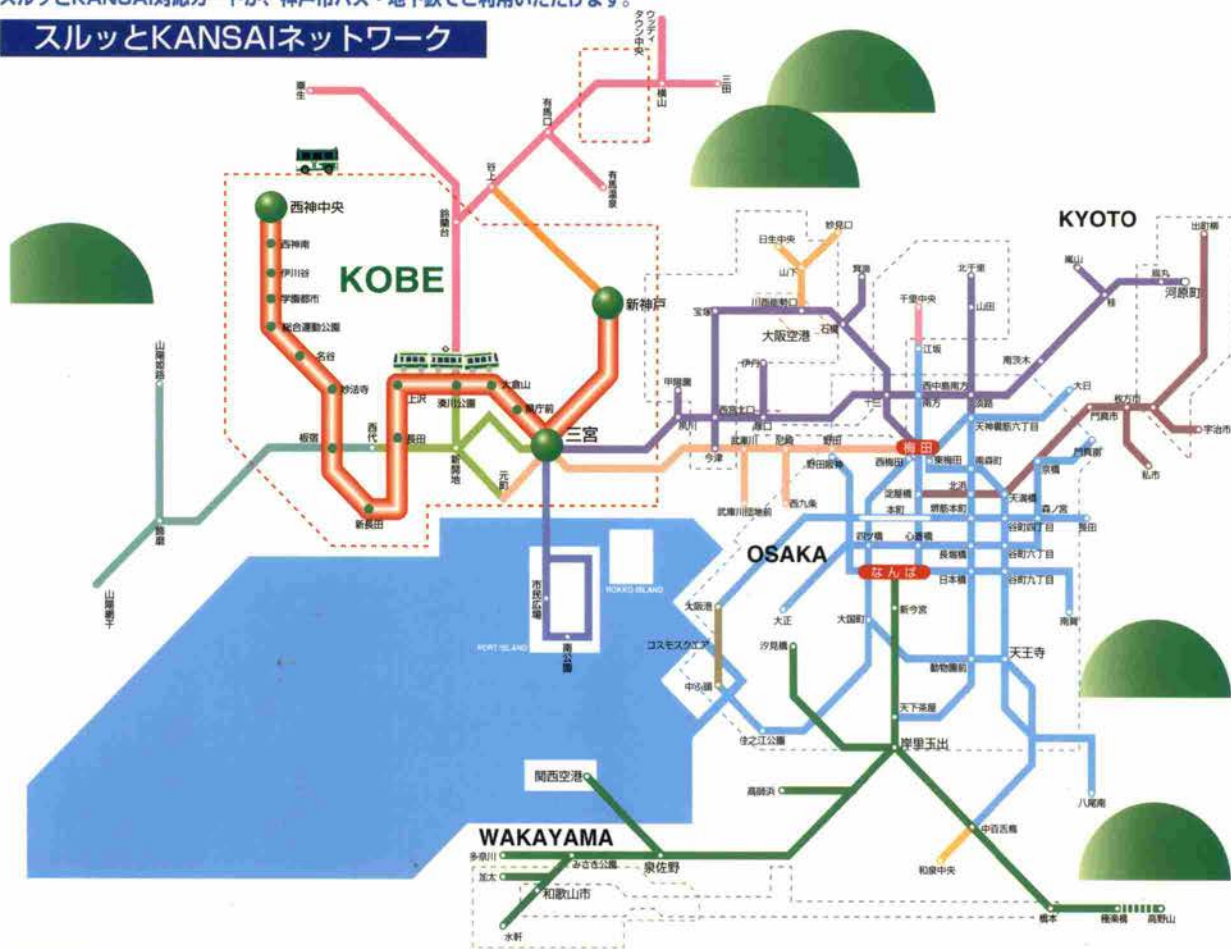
スルッとKANSAI対応カードが、神戸市バス・地下鉄でご利用いただけます。

スルッとKANSAIネットワーク

KOBE
KYOTO
OSAKA
WAKAYAMA

西神中央
西神南
伊川谷
学園都市
総合運動公園
名谷
妙法寺
板宿
西代
長田
新長田
上沢
湊川公園
大倉山
県庁前
三宮
新神戸
新開地
元町
谷上
鈴蘭台
粟生
有馬口
有馬温泉
ウッディタウン中央
横山
三田
山陽姫路
山陽明石
山陽垂水
須磨
市民広場
南公園
PORT ISLAND
ROKKO ISLAND
甲陽園
夙川
今津
武庫川
尼崎
野田
西宮北口
塚口
伊丹
宝塚
川西能勢口
山下
日生中央
妙見口
箕面
石橋
大阪空港
千里中央
北千里
山田
江坂
十三
南方
西中島南方
梅田
淡路
南茨木
嵐山
桂
烏丸
河原町
出町柳
大日
枚方市
門真市
宇治市
私市
京橋
天神橋筋六丁目
南森町
東梅田
西梅田
北浜
淀屋橋
本町
堺筋本町
天満橋
森ノ宮
谷町四丁目
谷町六丁目
谷町九丁目
長田
四ツ橋
心斎橋
長堀橋
なんば
日本橋
野田阪神
西九条
武庫川団地前
大阪港
コスモスクエア
中ふ頭
住之江公園
大正
大国町
新今宮
汐見橋
動物園前
天王寺
天下茶屋
岸里玉出
南巽
八尾南
高師浜
中百舌鳥
和泉中央
関西空港
泉佐野
みさき公園
多奈川
加太
和歌山市
水軒
橋本
極楽橋
高野山